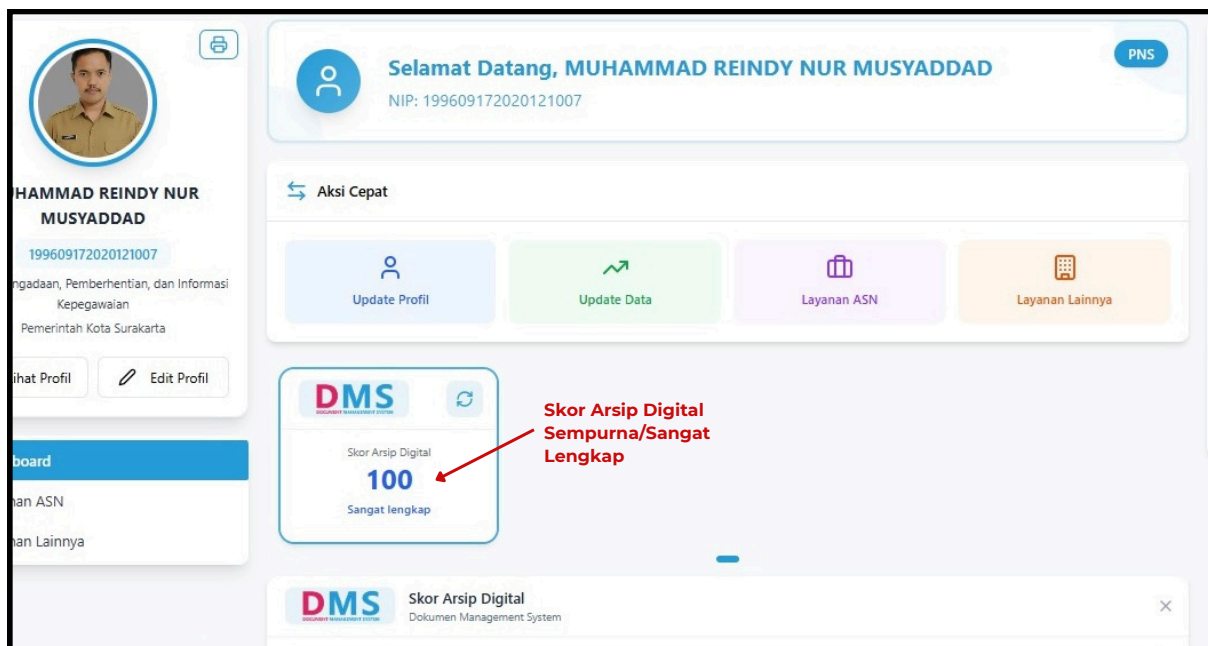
HAMMAD REINDY NUR MUSYADDAD

199609172020121007

ngadaan, Pemberhentian, dan Informasi Kepegawaian

Pemerintah Kota Surakarta

ihat Profil

Edit Profil

board

nan ASN

nan Lainnya

Selamat Datang, MUHAMMAD REINDY NUR MUSYADDAD

NIP: 199609172020121007

PNS

Aksi Cepat

Update Profil

Update Data

Layanan ASN

Layanan Lainnya

DMS
DOCUMENT MANAGEMENT SYSTEM

Skor Arsip Digital

100

Sangat lengkap

Skor Arsip Digital Sempurna/Sangat Lengkap

DMS
DOCUMENT MANAGEMENT SYSTEM

Skor Arsip Digital

Dokumen Management System